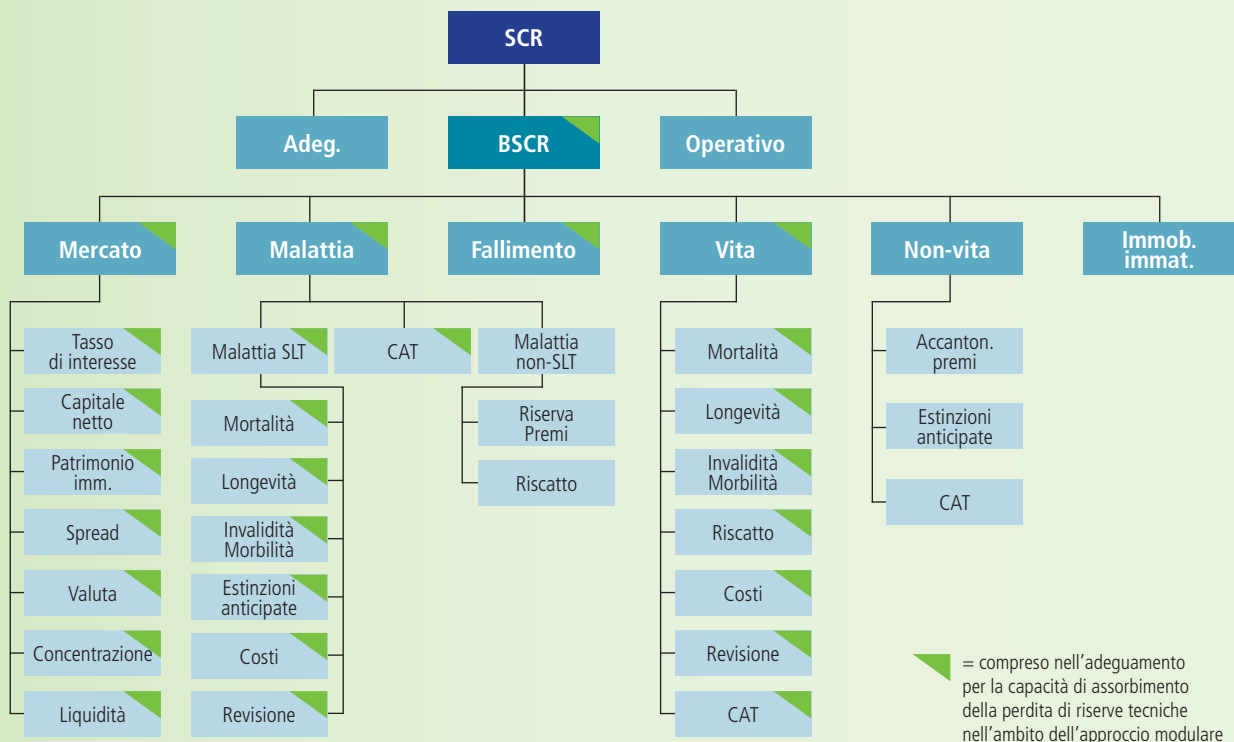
SCR

Adeg.

BSCR

Operativo

Mercato

Malattia

Fallimento

Vita

Non-vita

Immob. immat.

Tasso di interesse

Capitale netto

Patrimonio imm.

Spread

Valuta

Concentrazione

Liquidità

Malattia SLT

CAT

Malattia non-SLT

Mortalità

Longevità

Invalidità Morbilità

Estinzioni anticipate

Costi

Revisione

Riserva Premi

Riscatto

Mortalità

Longevità

Invalidità Morbilità

Riscatto

Costi

Revisione

CAT

Accanton. premi

Estinzioni anticipate

CAT

= compreso nell'adeguamento per la capacità di assorbimento della perdita di riserve tecniche nell'ambito dell'approccio modulare